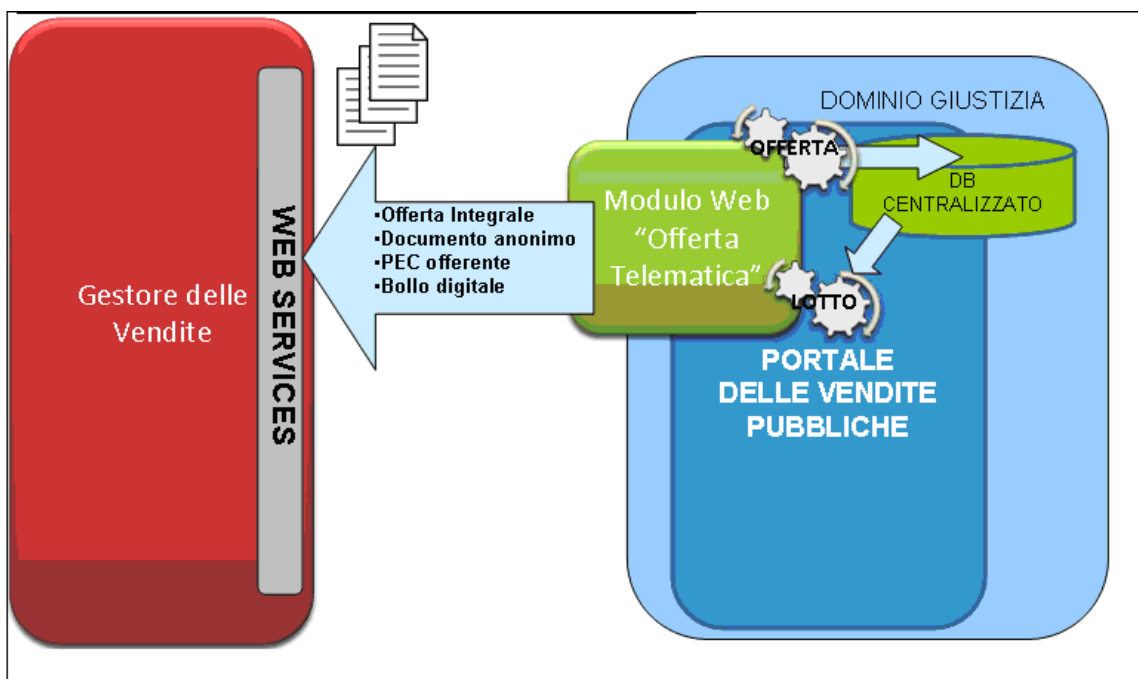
Gestore delle Vendite

WEB SERVICES

•Offerta Integrale
•Documento anonimo
•PEC offerente
•Bollo digitale

DOMINIO GIUSTIZIA

Modulo Web "Offerta Telematica"

OFFERTA

DB CENTRALIZZATO

LOTTO

PORTALE DELLE VENDITE PUBBLICHE